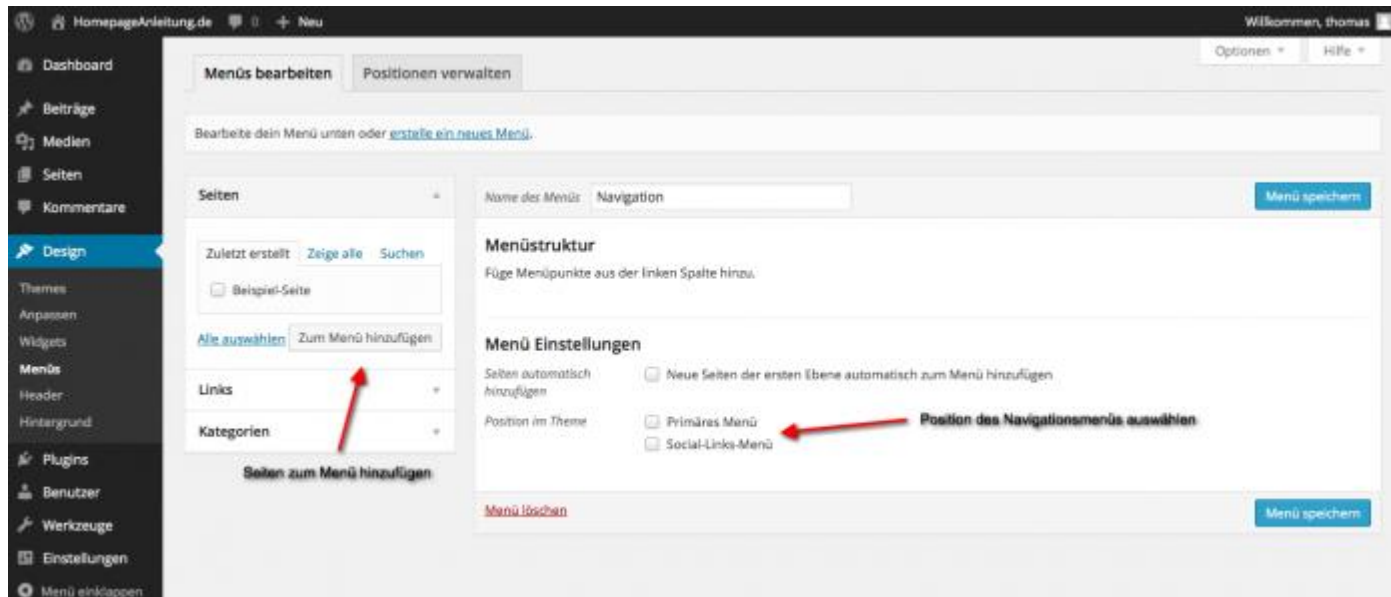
HomepageAnleitung.de 0 + Neu

Willkommen, thomas

Dashboard

Beiträge

Medien

Seiten

Kommentare

Design

Themes

Anpassen

Widgets

Menüs

Header

Hintergrund

Plugins

Benutzer

Werkzeuge

Einstellungen

Menü einklappen

Optionen

Hilfe

Menüs bearbeiten

Positionen verwalten

Bearbeite dein Menü unten oder erstelle ein neues Menü.

Seiten

Zuletzt erstellt Zeige alle Suchen

Beispiel-Seite

Alle auswählen Zum Menü hinzufügen

Links

Kategorien

Seiten zum Menü hinzufügen

Name des Menüs Navigation

Menü speichern

Menüstruktur

Füge Menüpunkte aus der linken Spalte hinzu.

Menü Einstellungen

Seiten automatisch hinzufügen

Neue Seiten der ersten Ebene automatisch zum Menü hinzufügen

Position im Theme

Primäres Menü

Social-Links-Menü

Position des Navigationsmenüs auswählen

Menü löschen

Menü speichern